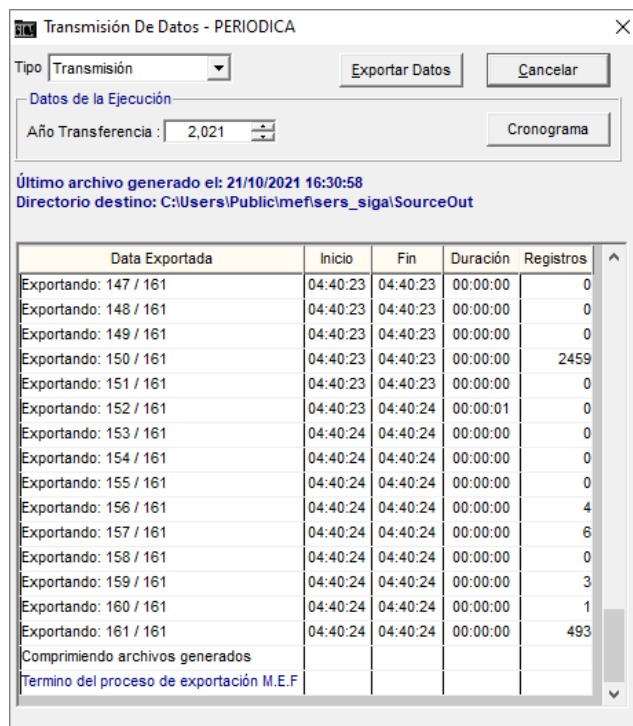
Transmisión De Datos - PERIODICA

Tipo Transmisión

Exportar Datos

Cancelar

Datos de la Ejecución

Año Transferencia : 2,021

Cronograma

Último archivo generado el: 21/10/2021 16:30:58
Directorio destino: C:\Users\Public\mef\sers_siga\SourceOut

| Data Exportada | Inicio | Fin | Duración | Registros |
|---|---|---|---|---|
| Exportando: 147 / 161 | 04:40:23 | 04:40:23 | 00:00:00 | 0 |
| Exportando: 148 / 161 | 04:40:23 | 04:40:23 | 00:00:00 | 0 |
| Exportando: 149 / 161 | 04:40:23 | 04:40:23 | 00:00:00 | 0 |
| Exportando: 150 / 161 | 04:40:23 | 04:40:23 | 00:00:00 | 2459 |
| Exportando: 151 / 161 | 04:40:23 | 04:40:23 | 00:00:00 | 0 |
| Exportando: 152 / 161 | 04:40:23 | 04:40:24 | 00:00:01 | 0 |
| Exportando: 153 / 161 | 04:40:24 | 04:40:24 | 00:00:00 | 0 |
| Exportando: 154 / 161 | 04:40:24 | 04:40:24 | 00:00:00 | 0 |
| Exportando: 155 / 161 | 04:40:24 | 04:40:24 | 00:00:00 | 0 |
| Exportando: 156 / 161 | 04:40:24 | 04:40:24 | 00:00:00 | 4 |
| Exportando: 157 / 161 | 04:40:24 | 04:40:24 | 00:00:00 | 6 |
| Exportando: 158 / 161 | 04:40:24 | 04:40:24 | 00:00:00 | 0 |
| Exportando: 159 / 161 | 04:40:24 | 04:40:24 | 00:00:00 | 3 |
| Exportando: 160 / 161 | 04:40:24 | 04:40:24 | 00:00:00 | 1 |
| Exportando: 161 / 161 | 04:40:24 | 04:40:24 | 00:00:00 | 493 |
| Comprimiendo archivos generados | | | | |
| Termino del proceso de exportación M.E.F | | | | |